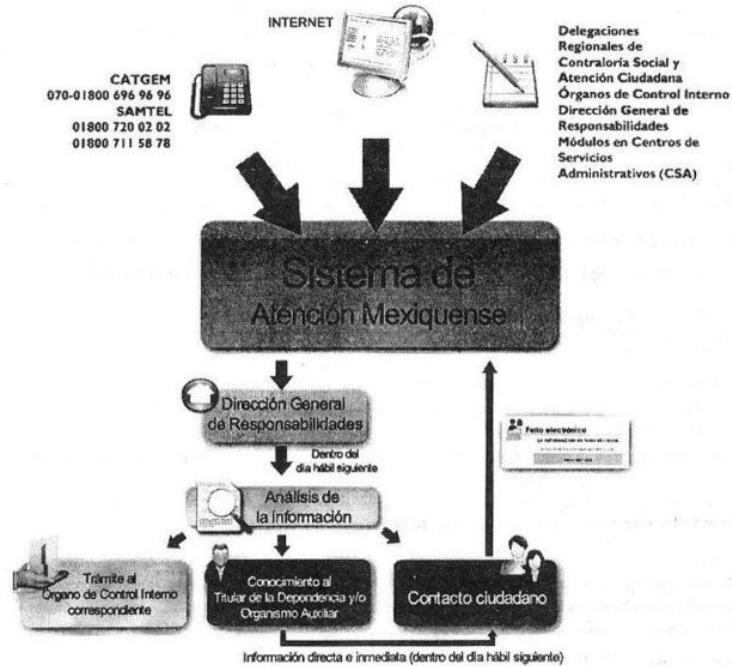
INTERNET

CATGEM
070-01800 696 96 96
SAMTEL
01800 720 02 02
01800 711 58 78

Delegaciones Regionales de Contraloría Social y Atención Ciudadana
Órganos de Control Interno
Dirección General de Responsabilidades
Módulos en Centros de Servicios Administrativos (CSA)

Sistema de Atención Mexiquense

Dirección General de Responsabilidades

Dentro del día hábil siguiente

Folio electrónico

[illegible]

Análisis de la información

Trámite al Órgano de Control Interno correspondiente

Conocimiento al Titular de la Dependencia y/o Organismo Auxiliar

Contacto ciudadano

Información directa e inmediata (dentro del día hábil siguiente)